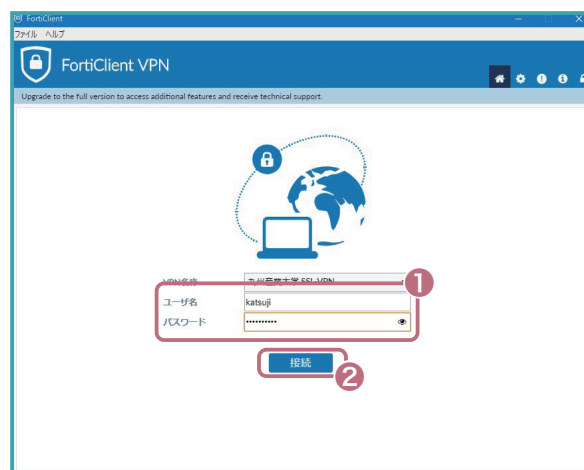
FortiClient
ファイル ヘルプ
FortiClient VPN
Upgrade to the full version to access additional features and receive technical support.
VPN名称 九州産業大学 SSL-VPN
ユーザ名 katsuji
パスワード ••••••••••
1
接続
2